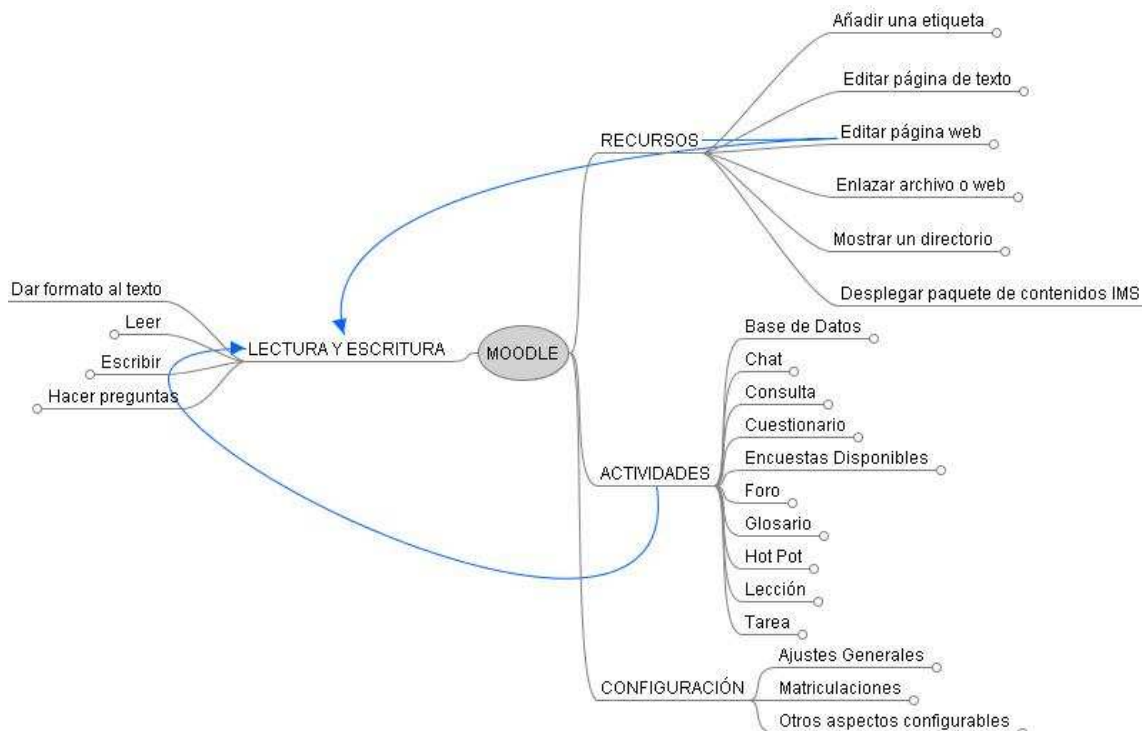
MOODLE

RECURSOS
Añadir una etiqueta
Editar página de texto
Editar página web
Enlazar archivo o web
Mostrar un directorio
Desplegar paquete de contenidos IMS

LECTURA Y ESCRITURA
Dar formato al texto
Leer
Escribir
Hacer preguntas

ACTIVIDADES
Base de Datos
Chat
Consulta
Cuestionario
Encuestas Disponibles
Foro
Glosario
Hot Pot
Lección
Tarea

CONFIGURACIÓN
Ajustes Generales
Matriculaciones
Otros aspectos configurables